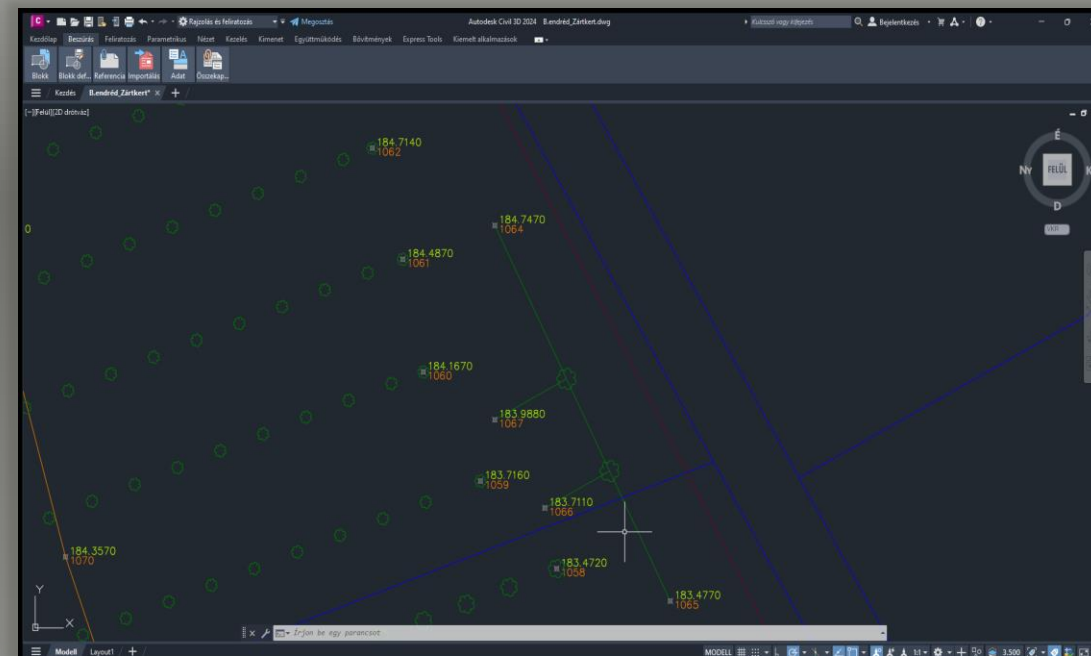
Rajzolás és feliratozás
Megosztás
Autodesk Civil 3D 2024 B.endréd_Zártkert.dwg
Kulcsszó vagy kifejezés
Bejelentkezés
Kezdőlap Beszúrás Feliratozás Parametrikus Nézet Kezelés Kimenet Együttműködés Bővítmények Express Tools Kiemelt alkalmazások
Blokk Blokk def... Referencia Importálás Adat Összekap...
Kezdés B.endréd_Zártkert* × +
[−][Felül][2D drótváz]
É
NY FELÜL K
D
VKR
184.7140
1062
184.7470
1064
184.4870
1061
184.1670
1060
183.9880
1067
183.7160
1059
183.7110
1066
184.3570
1070
183.4720
1058
183.4770
1065
Y
X
Írjon be egy parancsot
Modell Layout1 +
MODELL
1:1
3.500